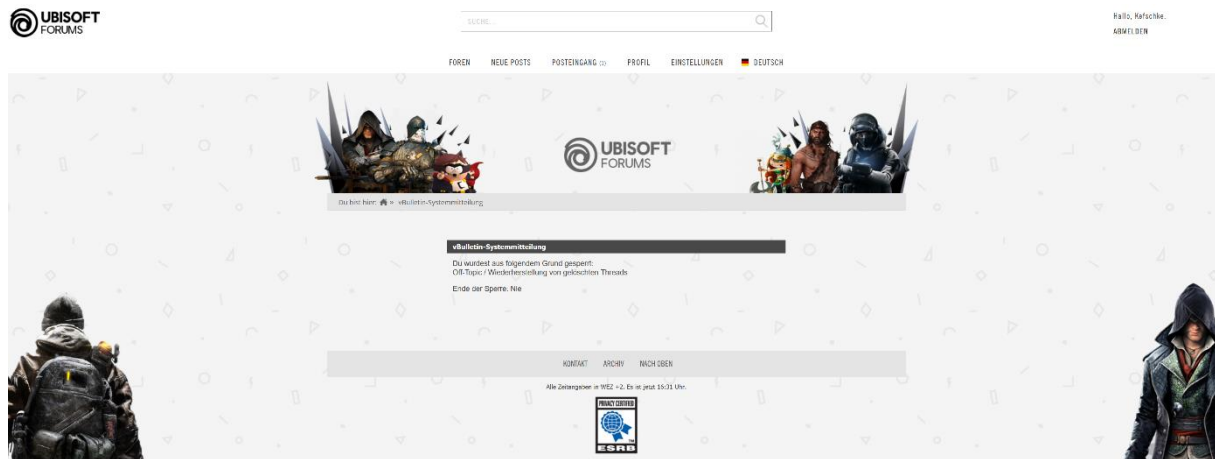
UBISOFT FORUMS

Suche...

Hallo, Kafschke.
ABMELDEN

FOREN NEUE POSTS POSTEINGANG (0) PROFIL EINSTELLUNGEN DEUTSCH

UBISOFT FORUMS

Du bist hier: » vBulletin-Systemmitteilung

vBulletin-Systemmitteilung

Du wurdest aus folgendem Grund gesperrt:
Off-Topic / Wiederherstellung von gelöschten Threads

Ende der Sperre: Nie

KONTAKT ARCHIV NACH OBEN

Alle Zeitangaben in WEZ +2. Es ist jetzt 16:31 Uhr.

PRIVACY CERTIFIED
ESRB